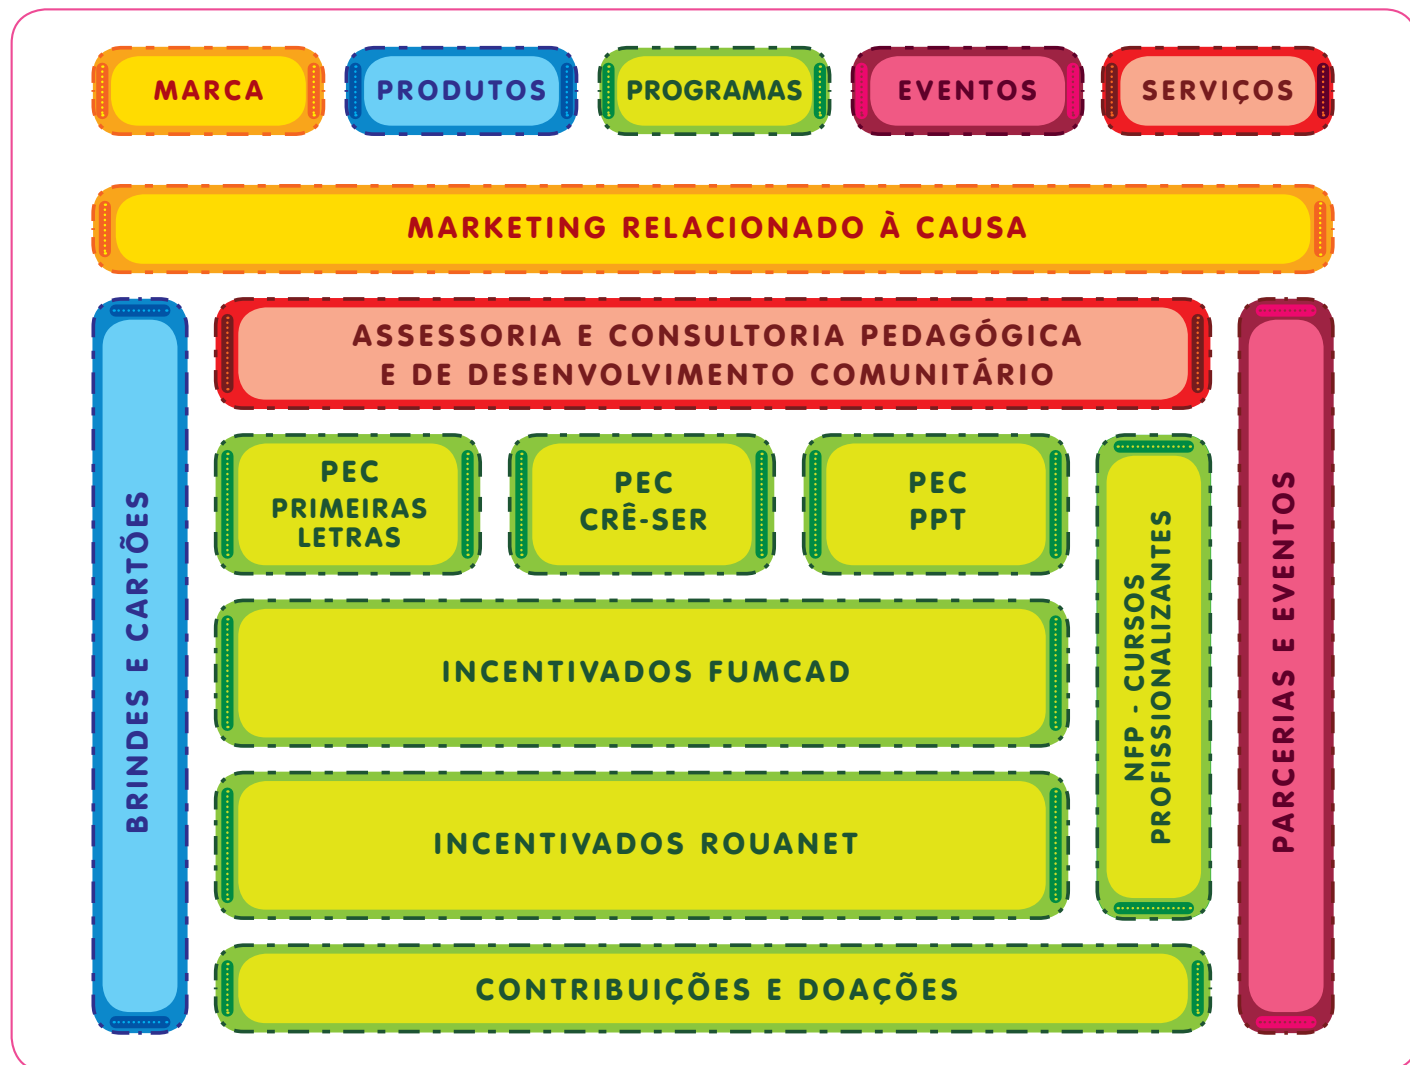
MARCA

PRODUTOS

PROGRAMAS

EVENTOS

SERVIÇOS

MARKETING RELACIONADO À CAUSA

BRINDES E CARTÕES

ASSESSORIA E CONSULTORIA PEDAGÓGICA E DE DESENVOLVIMENTO COMUNITÁRIO

PARCERIAS E EVENTOS

PEC PRIMEIRAS LETRAS

PEC CRÊ-SER

PEC PPT

NFP - CURSOS PROFISSIONALIZANTES

INCENTIVADOS FUMCAD

INCENTIVADOS ROUANET

CONTRIBUIÇÕES E DOAÇÕES